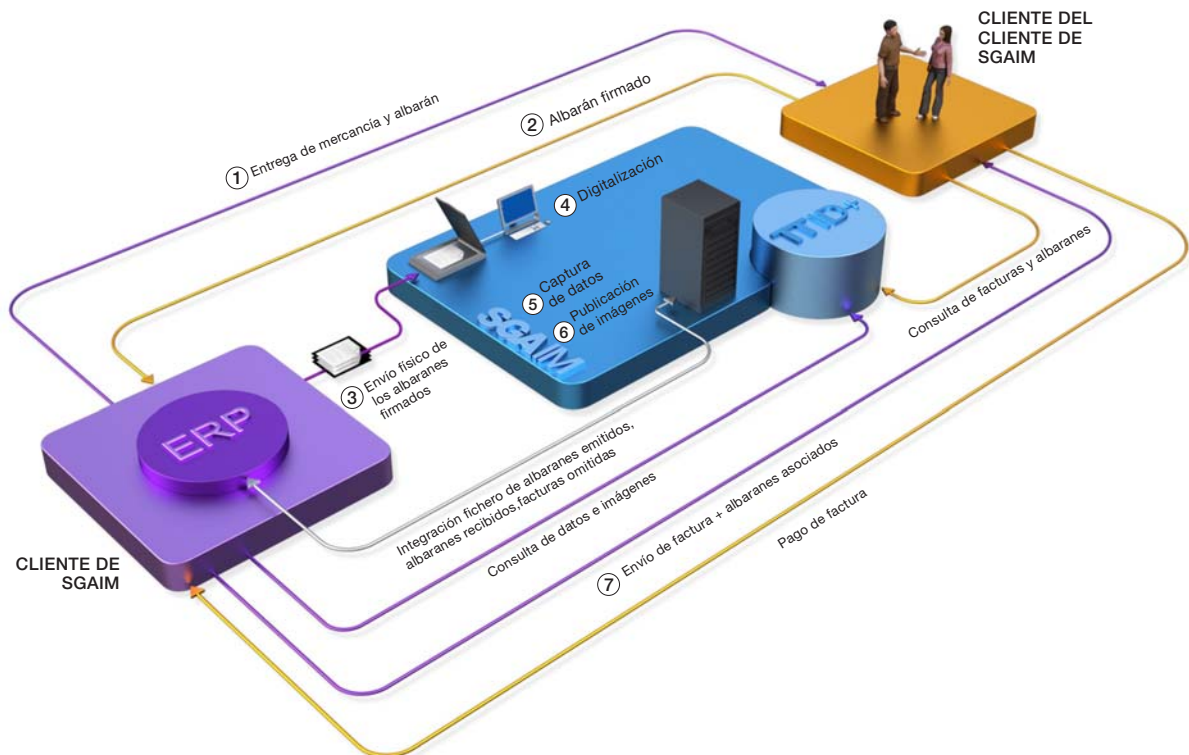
CLIENTE DEL CLIENTE DE SGAIM

① Entrega de mercancía y albarán

② Albarán firmado

④ Digitalización

ITID+

⑤ Captura de datos

⑥ Publicación de imágenes

SGAIM

③ Envío físico de los albaranes firmados

ERP

Consulta de facturas y albaranes

Integración fichero de albaranes emitidos, albaranes recibidos,facturas omitidas

Consulta de datos e imágenes

⑦ Envío de factura + albaranes asociados

Pago de factura

CLIENTE DE SGAIM